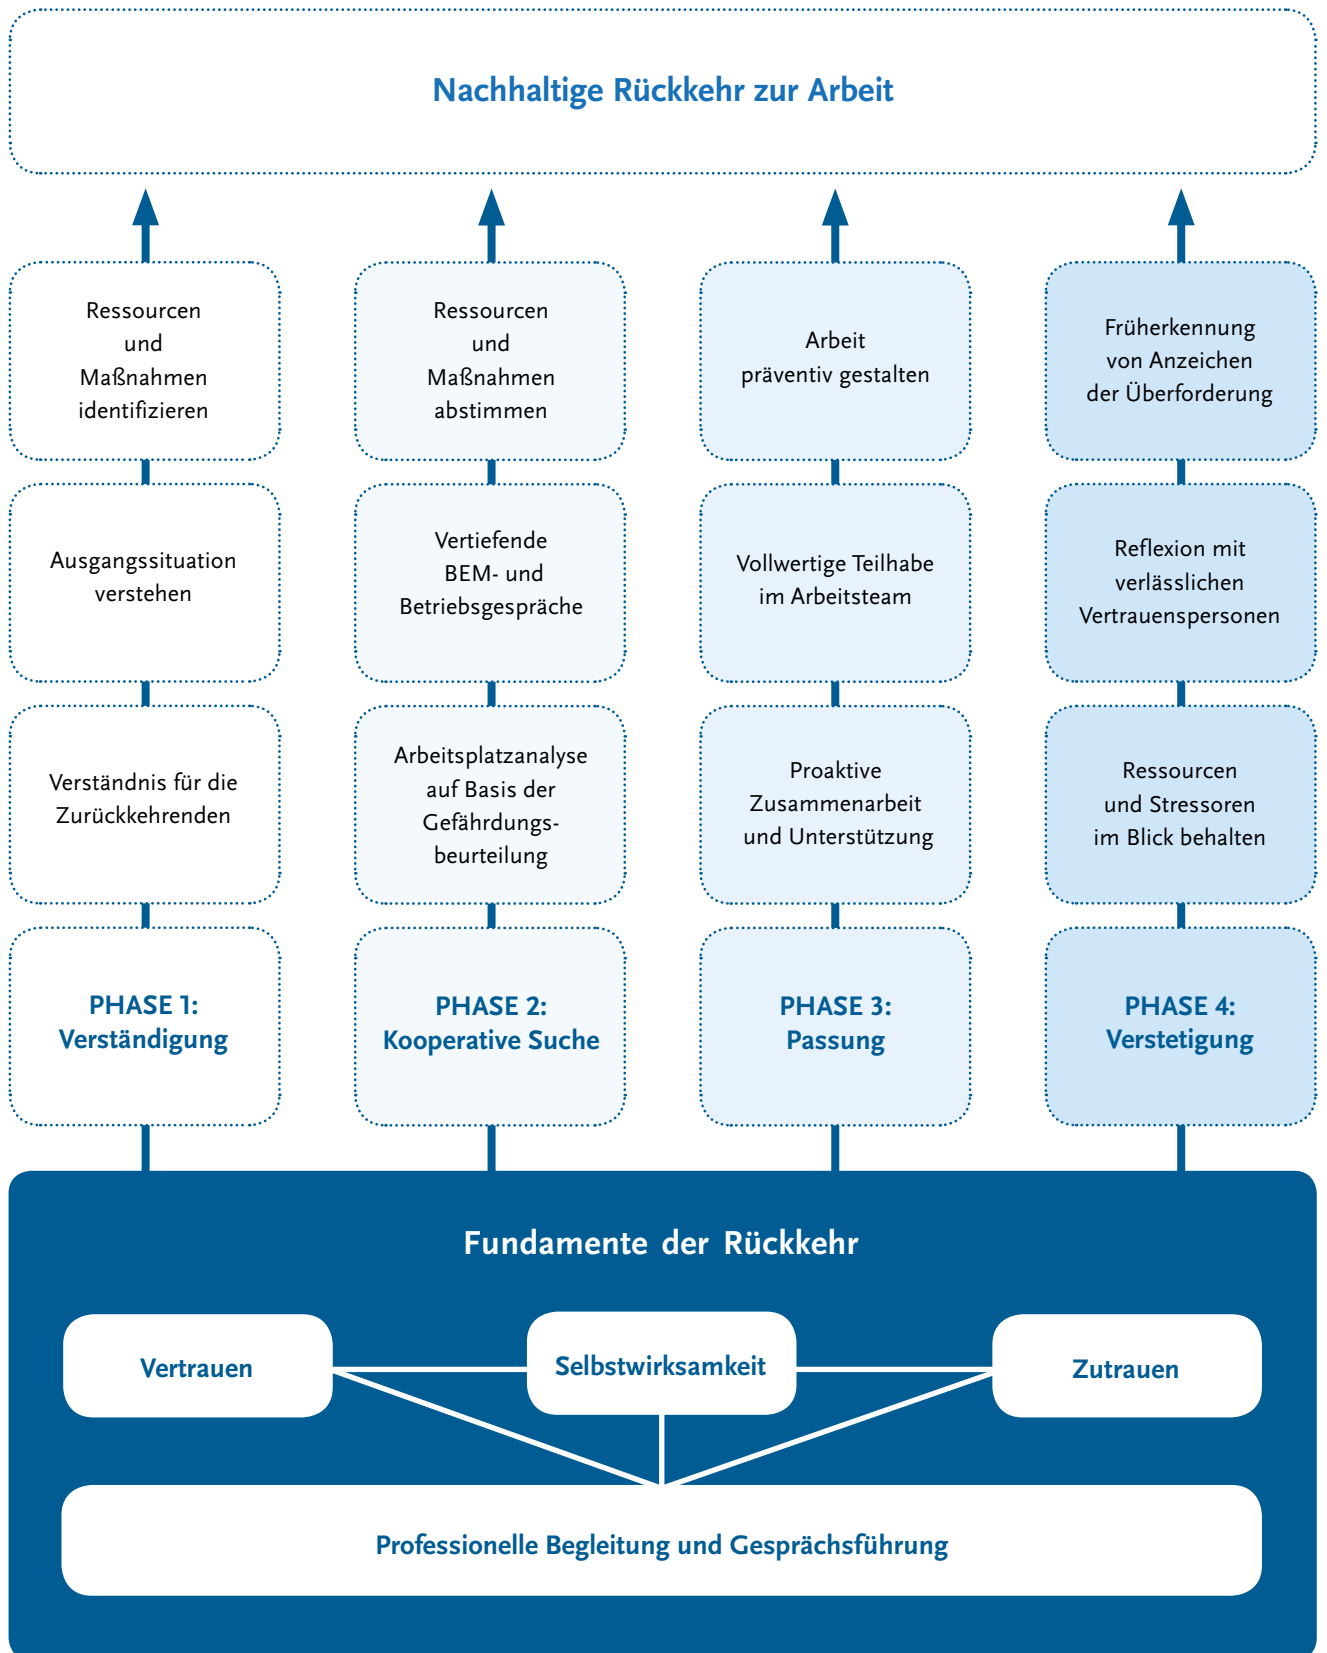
Nachhaltige Rückkehr zur Arbeit

Ressourcen und Maßnahmen identifizieren

Ausgangssituation verstehen

Verständnis für die Zurückkehrenden

PHASE 1: Verständigung

Ressourcen und Maßnahmen abstimmen

Vertiefende BEM- und Betriebsgespräche

Arbeitsplatzanalyse auf Basis der Gefährdungsbeurteilung

PHASE 2: Kooperative Suche

Arbeit präventiv gestalten

Vollwertige Teilhabe im Arbeitsteam

Proaktive Zusammenarbeit und Unterstützung

PHASE 3: Passung

Früherkennung von Anzeichen der Überforderung

Reflexion mit verlässlichen Vertrauenspersonen

Ressourcen und Stressoren im Blick behalten

PHASE 4: Verstetigung

Fundamente der Rückkehr

Vertrauen

Selbstwirksamkeit

Zutrauen

Professionelle Begleitung und Gesprächsführung